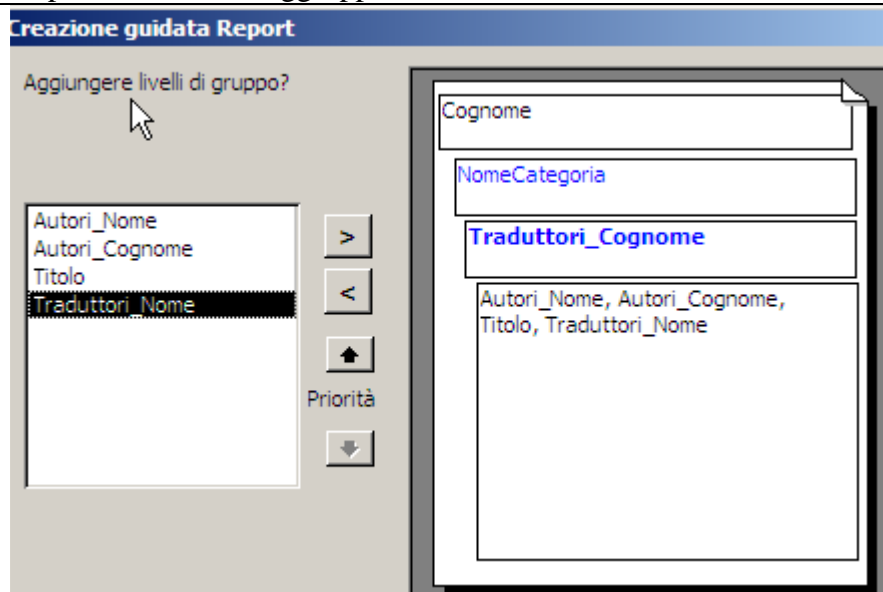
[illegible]

Creazione guidata Report

Aggiungere livelli di gruppo?

Autori_Nome
Autori_Cognome
Titolo
Traduttori_Nome

>
<
Priorità

Cognome

NomeCategoria

Traduttori_Cognome

Autori_Nome, Autori_Cognome, Titolo, Traduttori_Nome